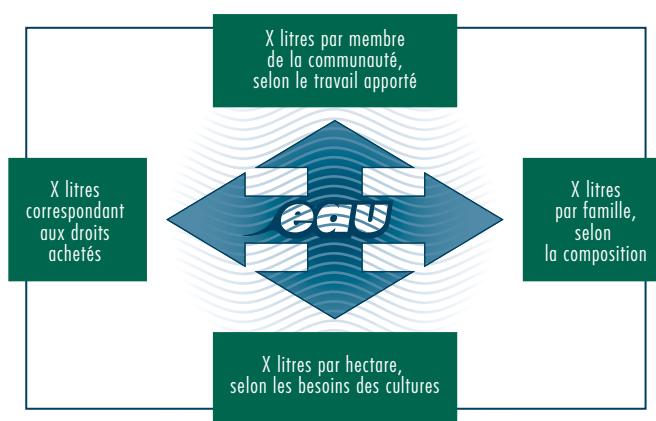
X litres par membre de la communauté, selon le travail apporté

X litres correspondant aux droits achetés

eau

X litres par famille, selon la composition

X litres par hectare, selon les besoins des cultures